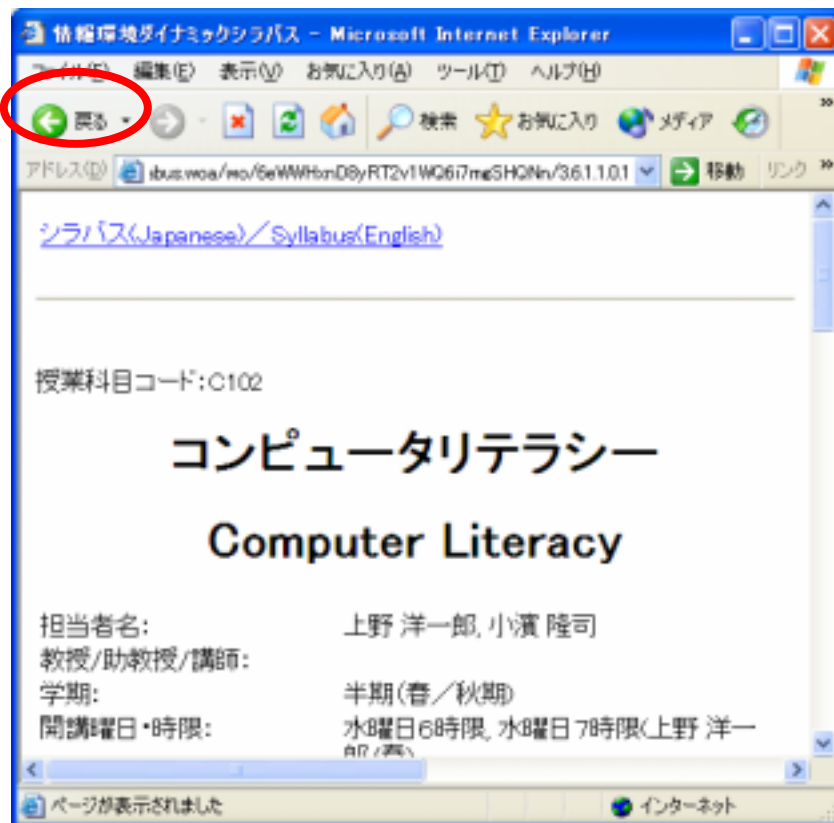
情報環境ダイナミックシラバス - Microsoft Internet Explorer

ファイル(F) 編集(E) 表示(V) お気に入り(A) ツール(T) ヘルプ(H)

戻る 検索 お気に入り メディア

アドレス(D) ibus.woa/wo/6eWWHxnD8yRT2v1WQ6i7mgSHQNn/3.6.1.1.0.1 移動 リンク

シラバス(Japanese)/Syllabus(English)

授業科目コード:C102

コンピュータリテラシー

Computer Literacy

| | |
|---|---|
| 担当者名: 教授/助教授/講師: | 上野 洋一郎, 小濱 隆司 |
| 学期: | 半期(春/秋期) |
| 開講曜日・時限: | 水曜日6時限, 水曜日7時限(上野 洋一郎(春) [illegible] |

ページが表示されました インターネット